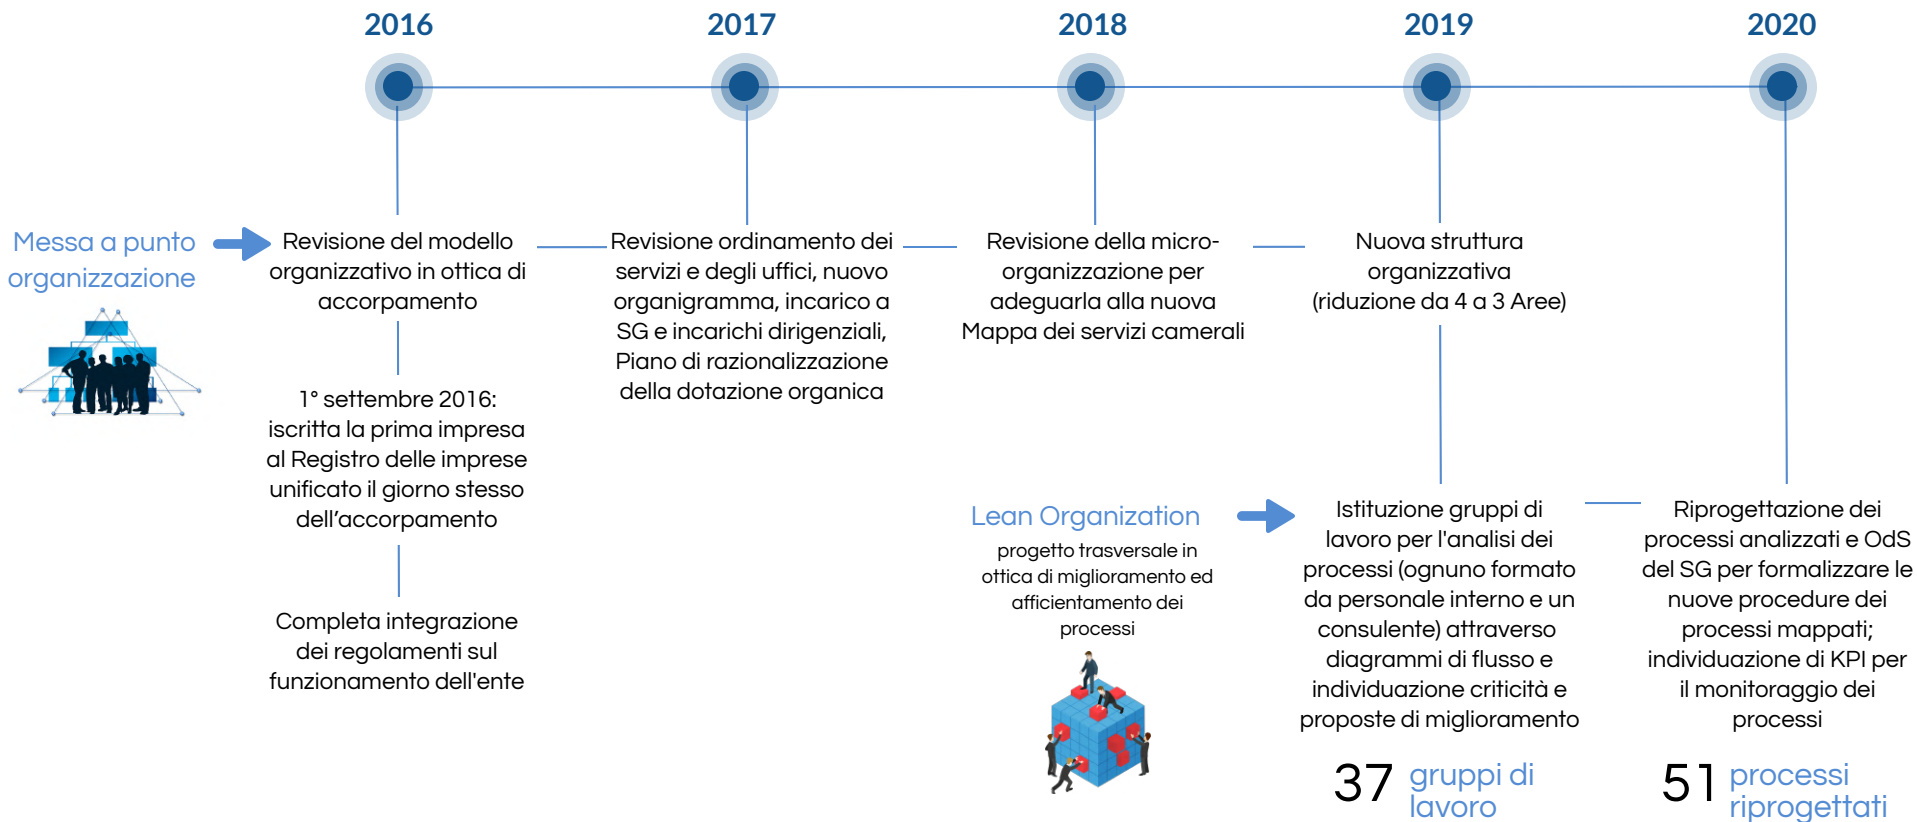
2016

2017

2018

2019

2020

Messa a punto organizzazione

Revisione del modello organizzativo in ottica di accorpamento

1° settembre 2016: iscritta la prima impresa al Registro delle imprese unificato il giorno stesso dell'accorpamento

Completa integrazione dei regolamenti sul funzionamento dell'ente

Revisione ordinamento dei servizi e degli uffici, nuovo organigramma, incarico a SG e incarichi dirigenziali, Piano di razionalizzazione della dotazione organica

Revisione della micro-organizzazione per adeguarla alla nuova Mappa dei servizi camerali

Nuova struttura organizzativa (riduzione da 4 a 3 Aree)

Lean Organization

progetto trasversale in ottica di miglioramento ed afficientamento dei processi

Istituzione gruppi di lavoro per l'analisi dei processi (ognuno formato da personale interno e un consulente) attraverso diagrammi di flusso e individuazione criticità e proposte di miglioramento

Riprogettazione dei processi analizzati e OdS del SG per formalizzare le nuove procedure dei processi mappati; individuazione di KPI per il monitoraggio dei processi

37 gruppi di lavoro

51 processi riprogettati